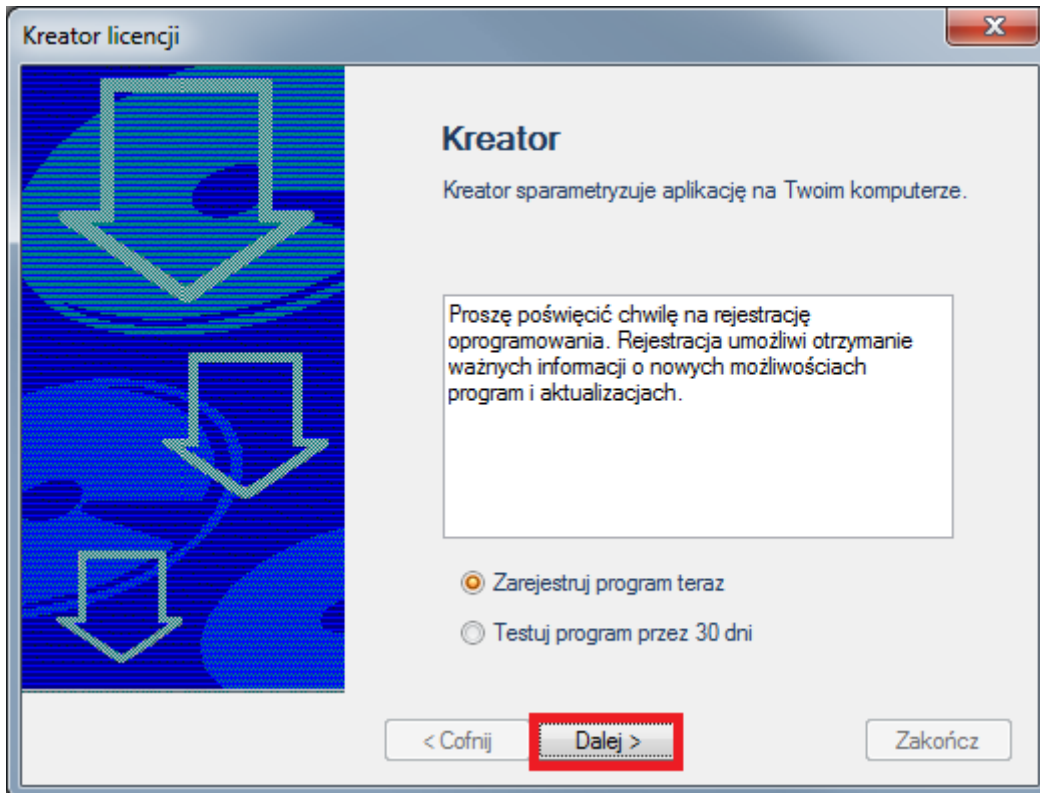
Kreator licencji

Kreator

Kreator sparametryzuje aplikację na Twoim komputerze.

Proszę poświęcić chwilę na rejestrację oprogramowania. Rejestracja umożliwi otrzymanie ważnych informacji o nowych możliwościach program i aktualizacjach.

Zarejestruj program teraz

Testuj program przez 30 dni

< Cofnij

Dalej >

Zakończ